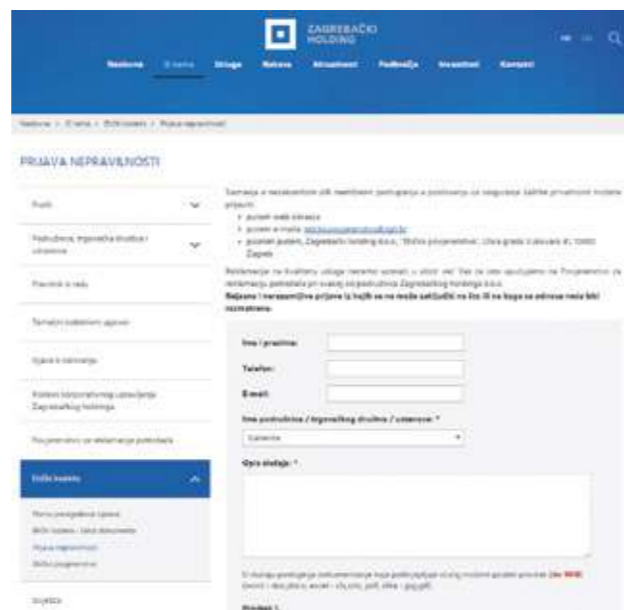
ZAGREBAČKI HOLDING

Naslovna O nama Usluge Natječaji Aktualnosti Poslovanje Investitori Kontakt

Naslovna > O nama > Etički kodeks > Prijava nepravilnosti

PRIJAVA NEPRAVILNOSTI

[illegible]

Podružnice, trgovačka društva i ustanove

Pravilnik o radu

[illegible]

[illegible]

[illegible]

Povjerenstvo za reklamacije potrošača

Etički kodeks

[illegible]

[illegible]

Prijava nepravilnosti

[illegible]

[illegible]

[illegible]

• putem web obrasca
• putem e-maila: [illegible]
• pisanim putem, Zagrebački holding d.o.o., "Etičko povjerenstvo", Ulica grada Vukovara 41, 10000 Zagreb

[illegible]

Bajaune i neargumentirane prijave iz kojih se ne može zaključiti na što ili na koga se odnose neće biti razmatrane.

Ime i prezime:

Telefon:

E-mail:

Ime podružnice / trgovačkog društva / ustanove: *

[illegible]

Opis slučaja: *

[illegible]

Prilozi: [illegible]